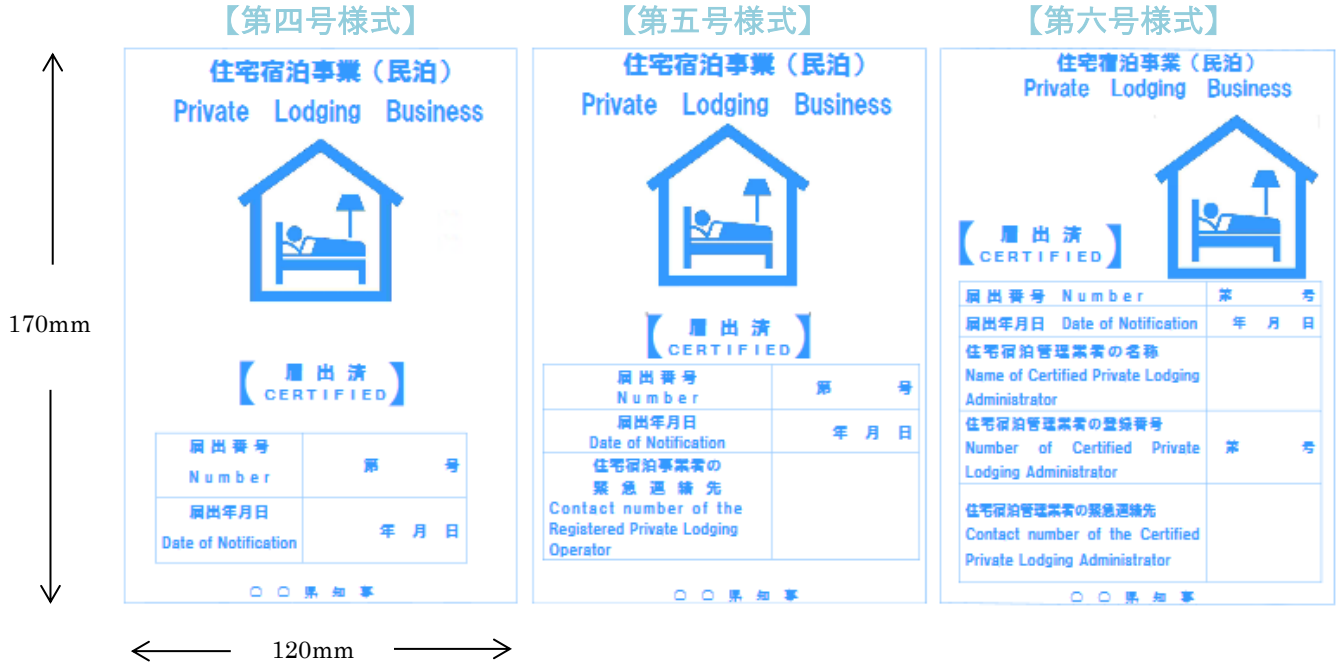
【第四号様式】

住宅宿泊事業（民泊）
Private Lodging Business

【届出済 CERTIFIED】

| 届出番号 Number | 第　　号 |
|---|---|
| 届出年月日 Date of Notification | 年　月　日 |

○○県知事

【第五号様式】

住宅宿泊事業（民泊）
Private Lodging Business

【届出済 CERTIFIED】

| 届出番号 Number | 第　　号 |
|---|---|
| 届出年月日 Date of Notification | 年　月　日 |
| 住宅宿泊事業者の緊急連絡先 Contact number of the Registered Private Lodging Operator | |

○○県知事

【第六号様式】

住宅宿泊事業（民泊）
Private Lodging Business

【届出済 CERTIFIED】

| 届出番号 Number | 第　　号 |
|---|---|
| 届出年月日 Date of Notification | 年　月　日 |
| 住宅宿泊管理業者の名称 Name of Certified Private Lodging Administrator | |
| 住宅宿泊管理業者の登録番号 Number of Certified Private Lodging Administrator | 第　　号 |
| 住宅宿泊管理業者の緊急連絡先 Contact number of the Certified Private Lodging Administrator | |

○○県知事

170mm

120mm